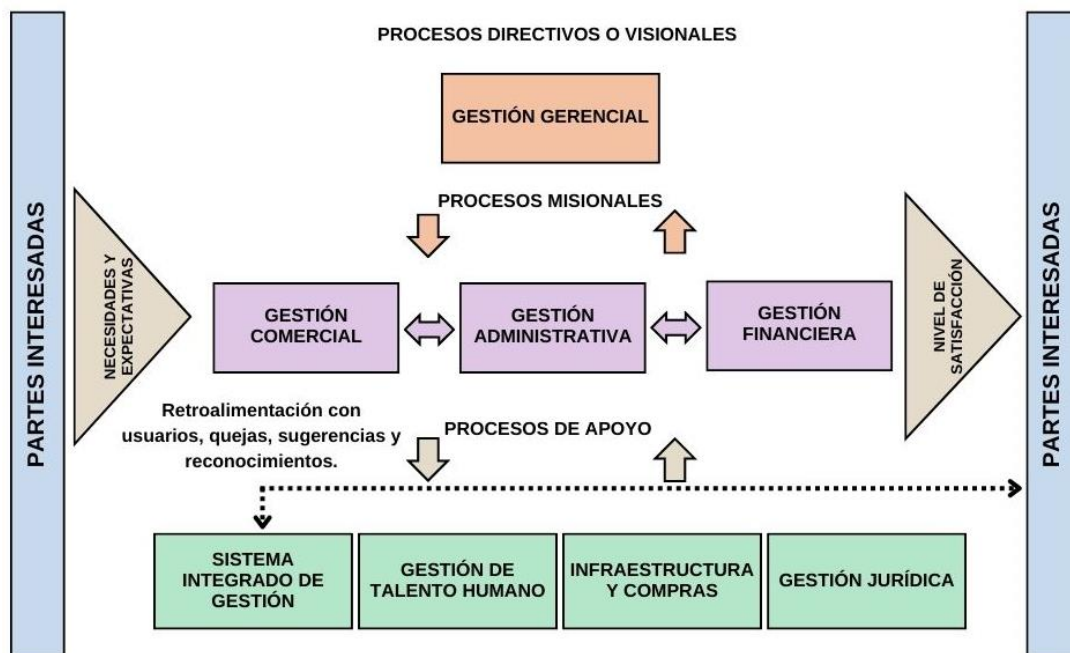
PARTES INTERESADAS

PROCESOS DIRECTIVOS O VISIONALES

GESTIÓN GERENCIAL

PROCESOS MISIONALES

NECESIDADES Y EXPECTATIVAS

GESTIÓN COMERCIAL

GESTIÓN ADMINISTRATIVA

GESTIÓN FINANCIERA

NIVEL DE SATISFACCIÓN

Retroalimentación con usuarios, quejas, sugerencias y reconocimientos.

PROCESOS DE APOYO

SISTEMA INTEGRADO DE GESTIÓN

GESTIÓN DE TALENTO HUMANO

INFRAESTRUCTURA Y COMPRAS

GESTIÓN JURÍDICA

PARTES INTERESADAS